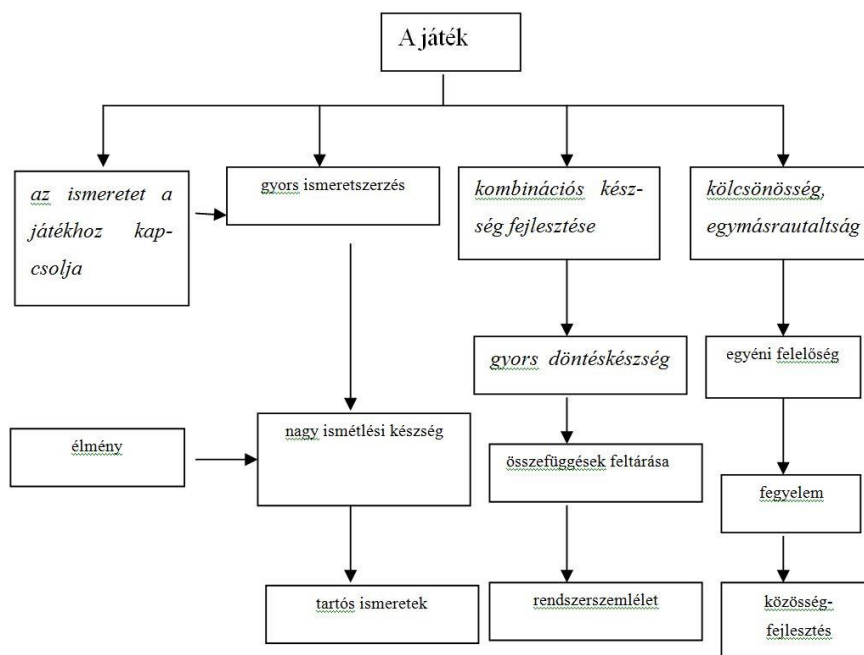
A játék

az ismeretet a játékhoz kapcsolja

gyors ismeretszerzés

kombinációs készség fejlesztése

kölcsönösség, egymásrautaltság

gyors döntéskészség

egyéni felelőség

élmény

nagy ismétlési készség

összefüggések feltárása

fegyelem

tartós ismeretek

rendszerszemlélet

közösségfejlesztés